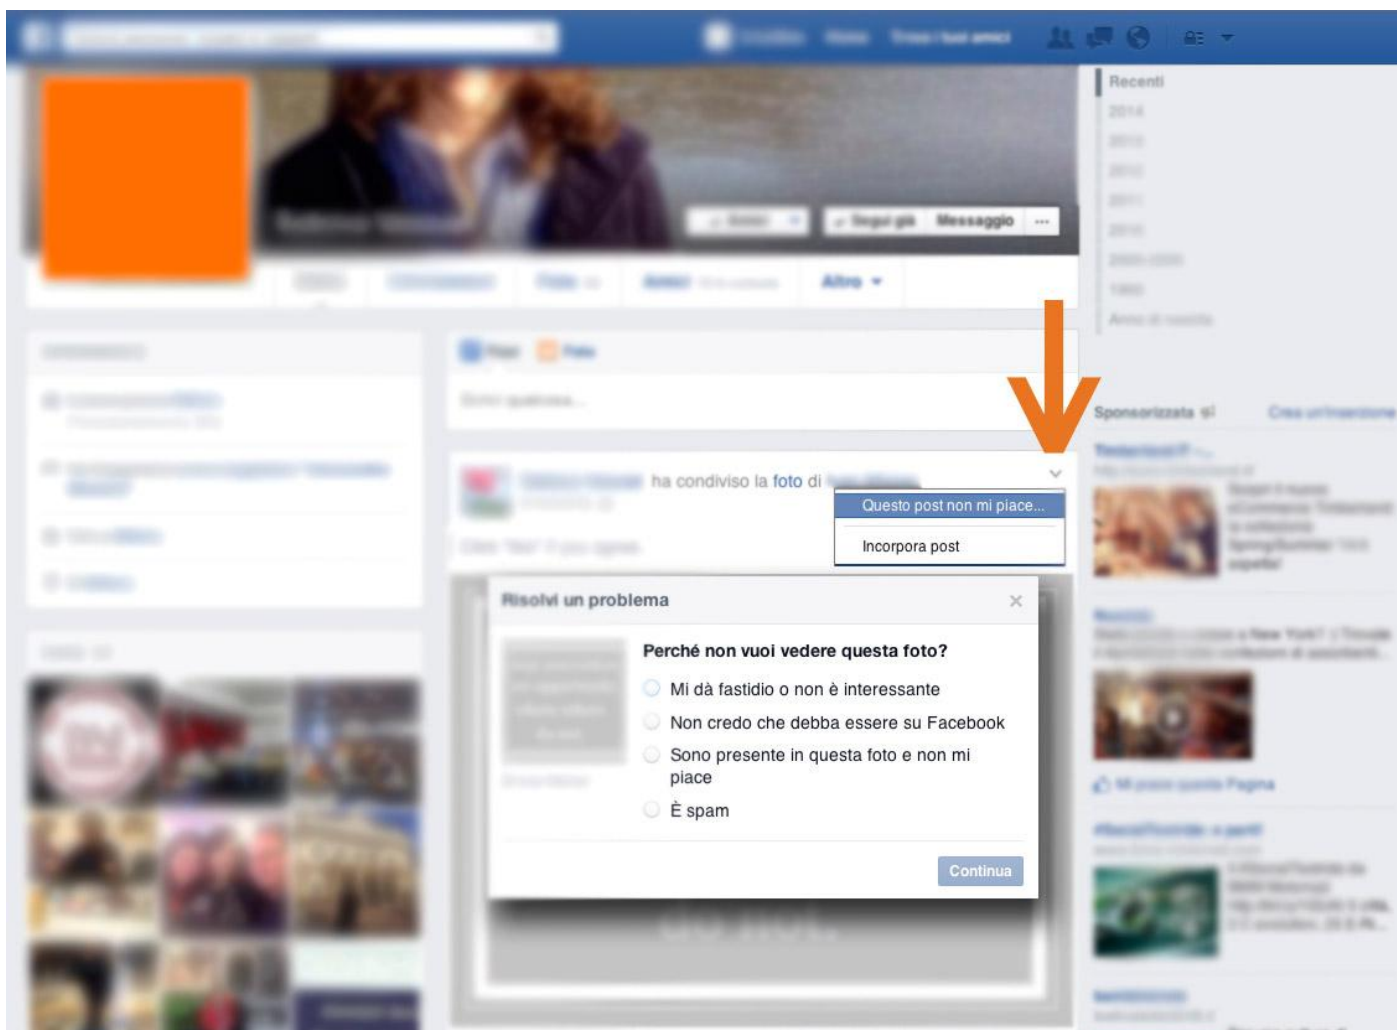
Recenti

Segui già
Messaggio

Altro

Sponsorizzata

ha condiviso la foto di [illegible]

Questo post non mi piace...

Incorpora post

Risolvi un problema

Perché non vuoi vedere questa foto?

Mi dà fastidio o non è interessante

Non credo che debba essere su Facebook

Sono presente in questa foto e non mi piace

È spam

Continua